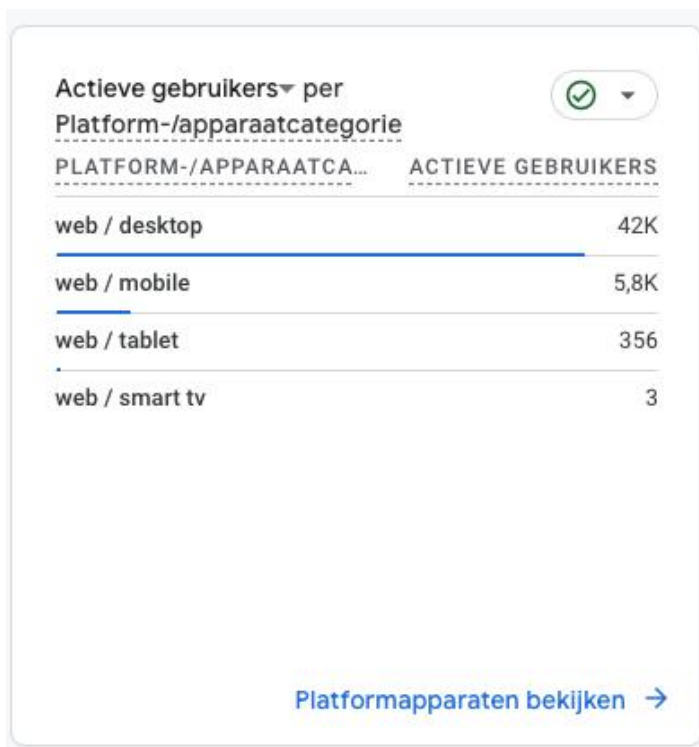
Actieve gebruikers per Platform-/apparaatcategorie

| PLATFORM-/APPARAATCA... | ACTIEVE GEBRUIKERS |
|---|---|
| web / desktop | 42K |
| web / mobile | 5,8K |
| web / tablet | 356 |
| web / smart tv | 3 |

Platformapparaten bekijken →